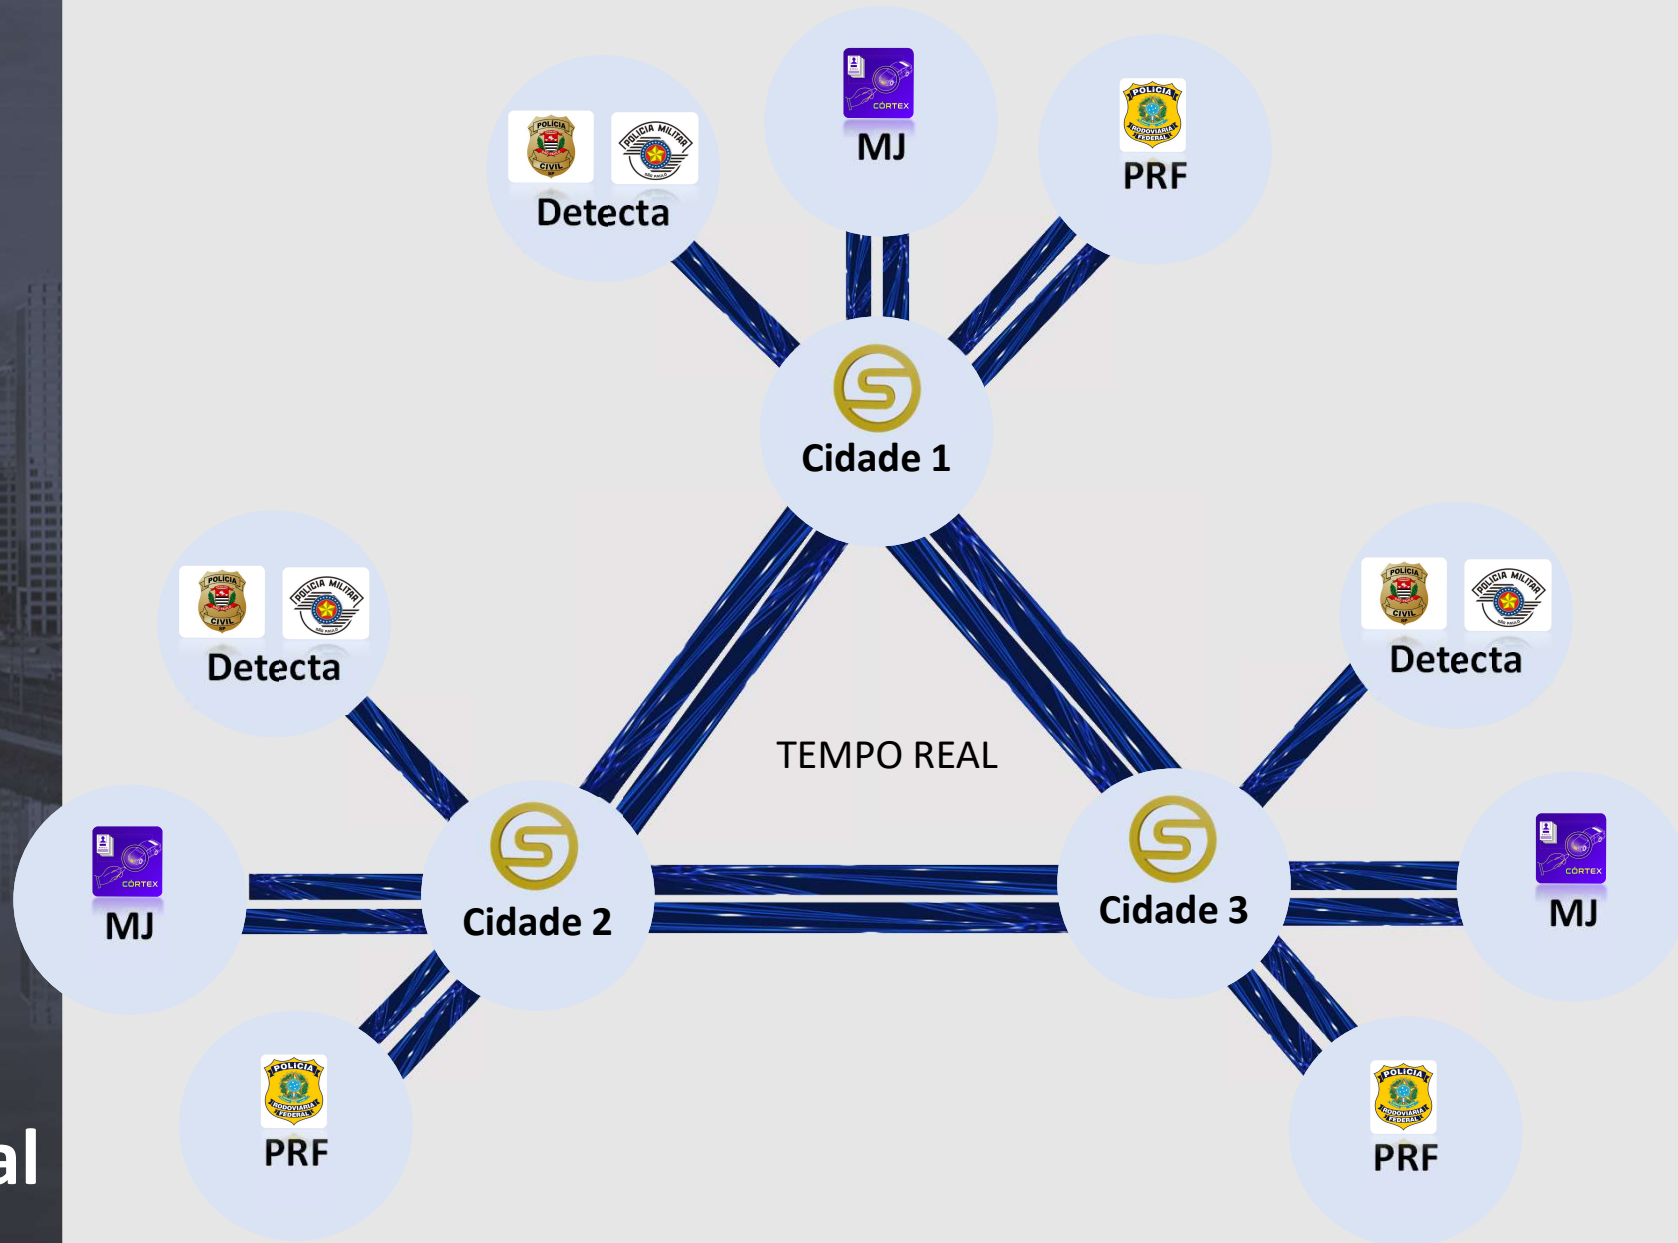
CÓRTEX
MJ

POLÍCIA CIVIL
POLÍCIA MILITAR
Detecta

POLÍCIA RODOVIÁRIA FEDERAL
PRF

Cidade 1

POLÍCIA CIVIL
POLÍCIA MILITAR
Detecta

POLÍCIA CIVIL
POLÍCIA MILITAR
Detecta

TEMPO REAL

CÓRTEX
MJ

Cidade 2

Cidade 3

CÓRTEX
MJ

POLÍCIA RODOVIÁRIA FEDERAL
PRF

POLÍCIA RODOVIÁRIA FEDERAL
PRF

al